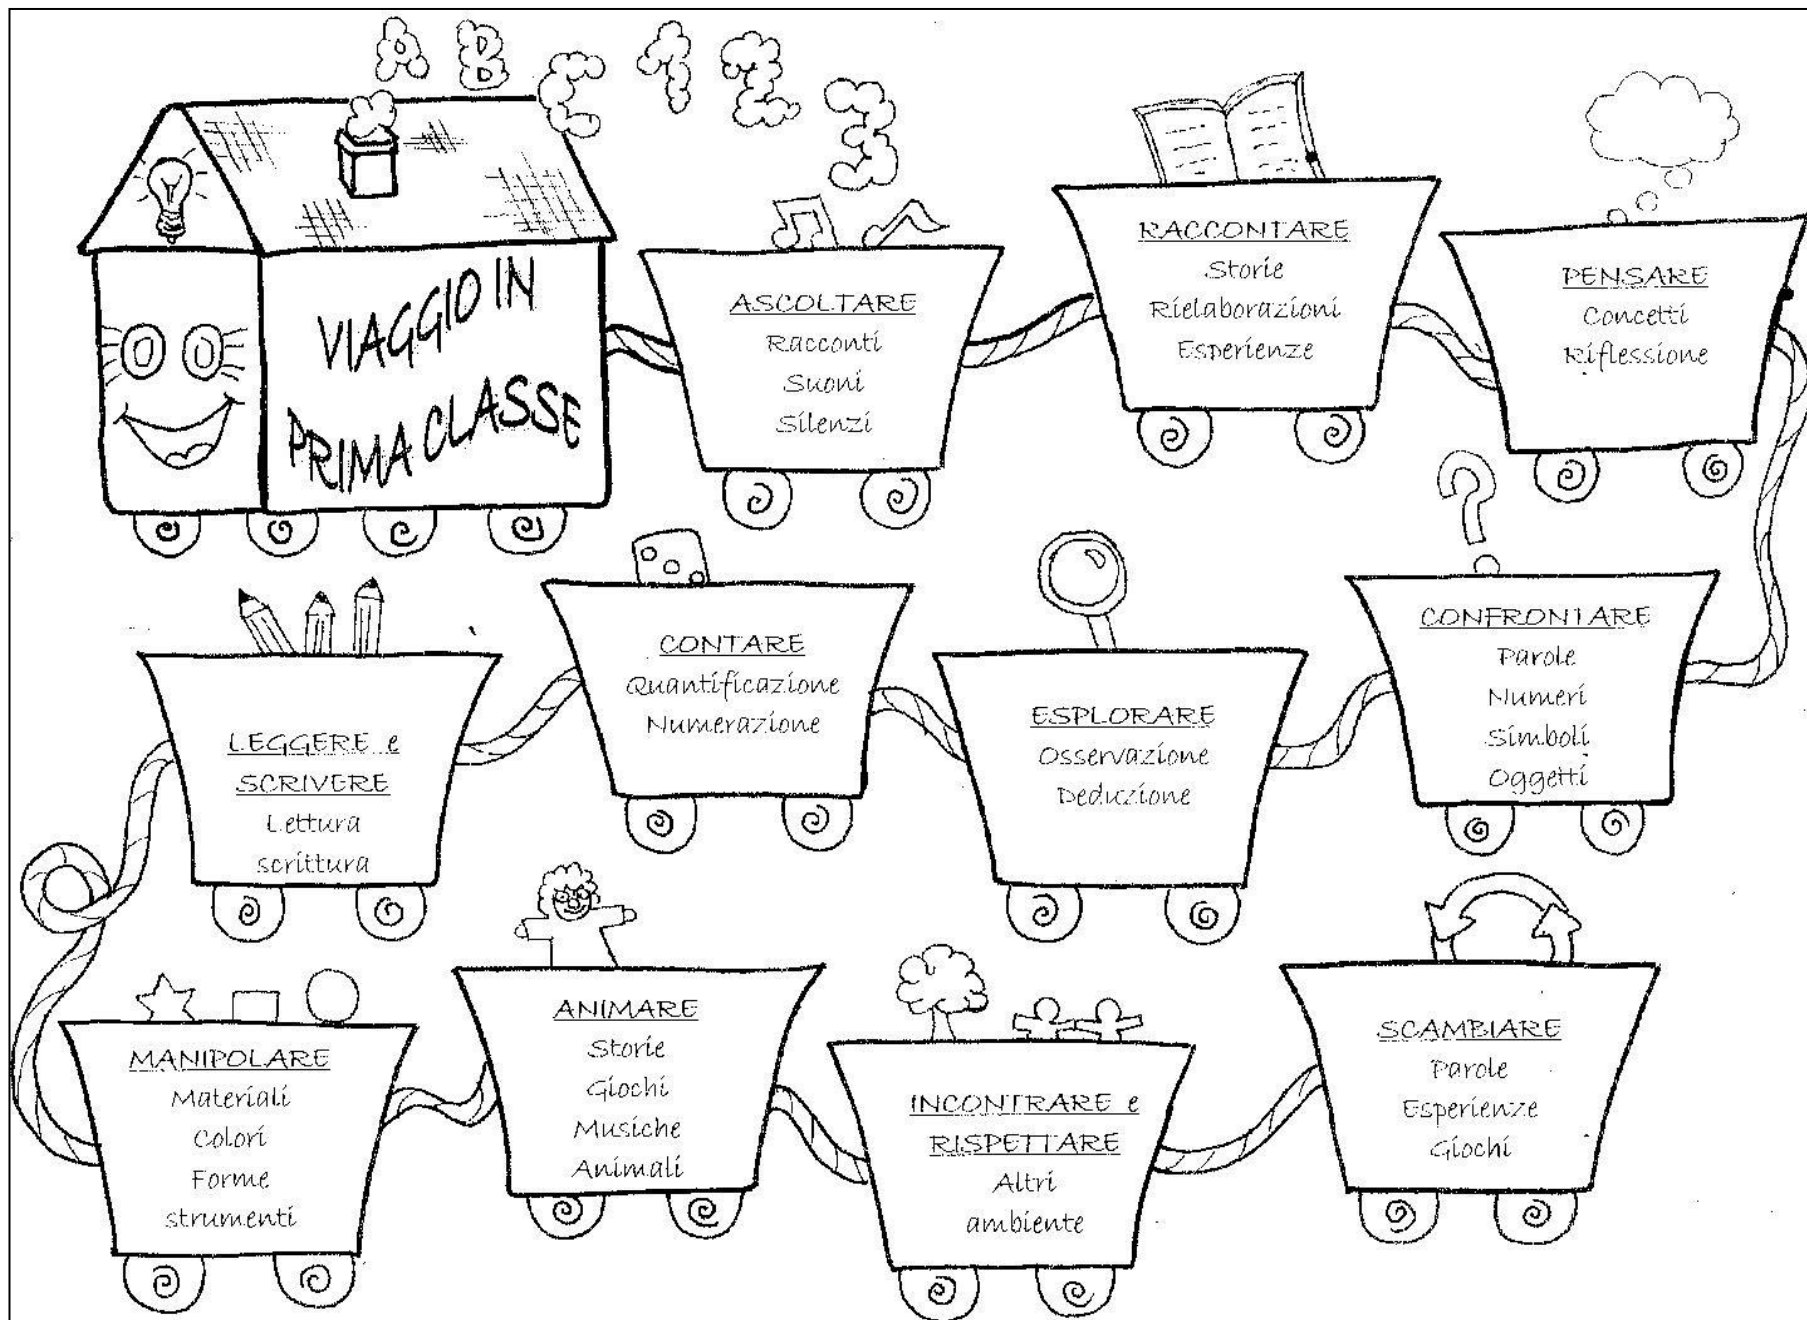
A B C 1 2 3

VIAGGIO IN PRIMA CLASSE

ASCOLTARE
Racconti
Suoni
Silenzi

RACCONTARE
Storie
Rielaborazioni
Esperienze

PENSARE
Concetti
Riflessione

CONFRONTARE
Parole
Numeri
Simboli
Oggetti

ESPLORARE
Osservazione
Deduzione

CONTARE
Quantificazione
Numerazione

LEGGERE e SCRIVERE
Lettura
scrittura

MANIPOLARE
Materiali
Colori
Forme
strumenti

ANIMARE
Storie
Giochi
Musiche
Animali

INCONTRARE e RISPETTARE
Altri
ambiente

SCAMBIARE
Parole
Esperienze
Giochi